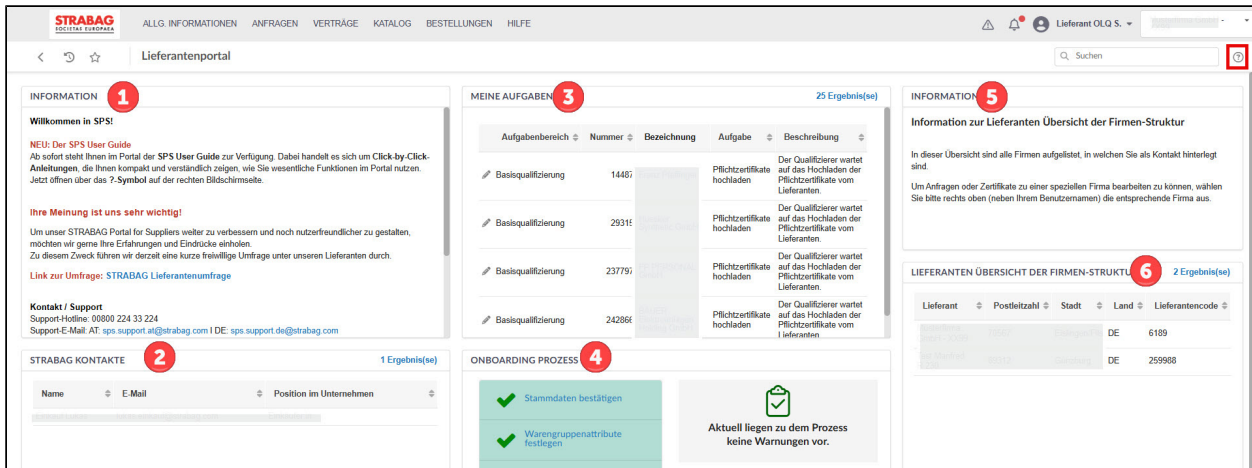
STRABAG SOCIETAS EUROPAEA

ALLG. INFORMATIONEN ANFRAGEN VERTRÄGE KATALOG BESTELLUNGEN HILFE

Lieferant OLQ S.

Lieferantenportal

Suchen

INFORMATION 1

Willkommen in SPS!

NEU: Der SPS User Guide
Ab sofort steht Ihnen im Portal der SPS User Guide zur Verfügung. Dabei handelt es sich um Click-by-Click-Anleitungen, die Ihnen kompakt und verständlich zeigen, wie Sie wesentliche Funktionen im Portal nutzen. Jetzt öffnen über das ?-Symbol auf der rechten Bildschirmseite.

Ihre Meinung ist uns sehr wichtig!

Um unser STRABAG Portal for Suppliers weiter zu verbessern und noch nutzerfreundlicher zu gestalten, möchten wir gerne Ihre Erfahrungen und Eindrücke einholen.
Zu diesem Zweck führen wir derzeit eine kurze freiwillige Umfrage unter unseren Lieferanten durch.

Link zur Umfrage: STRABAG Lieferantenumfrage

Kontakt / Support
Support-Hotline: 00800 224 33 224
Support-E-Mail: AT: sps.support.at@strabag.com I DE: sps.support.de@strabag.com

STRABAG KONTAKTE 2

1 Ergebnis(se)

| Name | E-Mail | Position im Unternehmen |
|---|---|---|
| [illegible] | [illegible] | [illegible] |

MEINE AUFGABEN 3

25 Ergebnis(se)

| Aufgabenbereich | Nummer | Bezeichnung | Aufgabe | Beschreibung |
|---|---|---|---|---|
| Basisqualifizierung | 14487 | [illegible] | Pflichtzertifikate hochladen | Der Qualifizierer wartet auf das Hochladen der Pflichtzertifikate vom Lieferanten. |
| Basisqualifizierung | 2931 | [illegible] | Pflichtzertifikate hochladen | Der Qualifizierer wartet auf das Hochladen der Pflichtzertifikate vom Lieferanten. |
| Basisqualifizierung | 23779 | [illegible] | Pflichtzertifikate hochladen | Der Qualifizierer wartet auf das Hochladen der Pflichtzertifikate vom Lieferanten. |
| Basisqualifizierung | 24286 | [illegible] | Pflichtzertifikate hochladen | Der Qualifizierer wartet auf das Hochladen der Pflichtzertifikate vom Lieferanten. |

ONBOARDING PROZESS 4

Stammdaten bestätigen

Warengruppenattribute festlegen

Aktuell liegen zu dem Prozess keine Warnungen vor.

INFORMATION 5

Information zur Lieferanten Übersicht der Firmen-Struktur

In dieser Übersicht sind alle Firmen aufgelistet, in welchen Sie als Kontakt hinterlegt sind.

Um Anfragen oder Zertifikate zu einer speziellen Firma bearbeiten zu können, wählen Sie bitte rechts oben (neben Ihrem Benutzernamen) die entsprechende Firma aus.

LIEFERANTEN ÜBERSICHT DER FIRMEN-STRUKTU 6

2 Ergebnis(se)

| Lieferant | Postleitzahl | Stadt | Land | Lieferantencode |
|---|---|---|---|---|
| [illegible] | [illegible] | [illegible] | DE | 6189 |
| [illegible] | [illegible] | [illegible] | DE | 259988 |